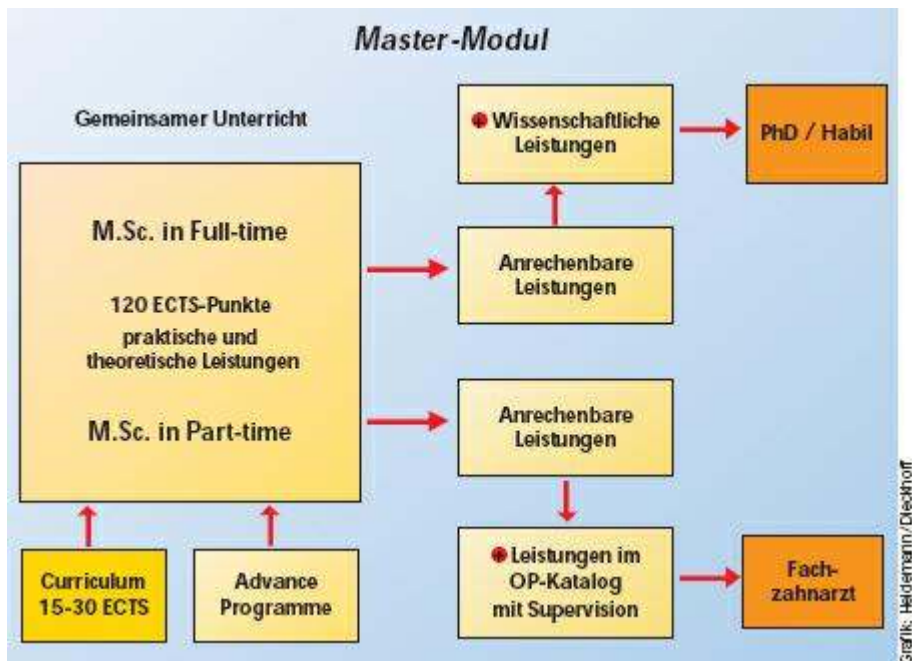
Master-Modul

Gemeinsamer Unterricht

M.Sc. in Full-time

120 ECTS-Punkte praktische und theoretische Leistungen

M.Sc. in Part-time

Curriculum 15-30 ECTS

Advance Programme

Wissenschaftliche Leistungen

PhD / Habil

Anrechenbare Leistungen

Anrechenbare Leistungen

Leistungen im OP-Katalog mit Supervision

Fachzahnarzt

Grafik: Heidemann / Dieckhoff